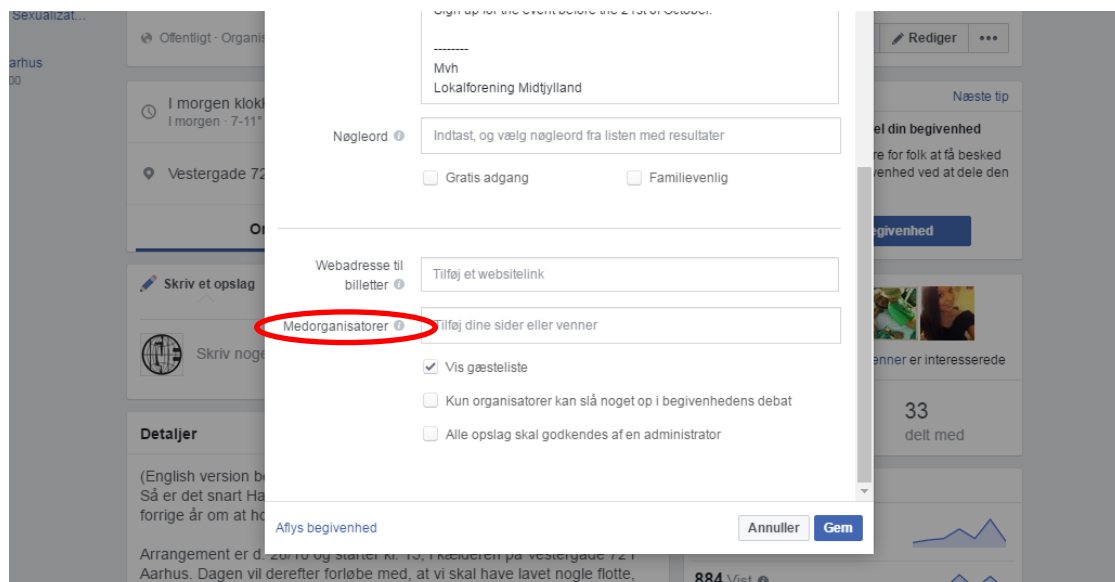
Sexualizat...

arhus
00

Offentligt · Organis

I morgen klokk
I morgen · 7-11°

Vestergade 72

Or

Skriv et opslag

Skriv noge

Detaljer

(English version be
Så er det snart Ha
forrige år om at ho

Arrangement er d. 28/10 og starter kl. 13, i kælderen på Vestergade 72 i Aarhus. Dagen vil derefter forløbe med, at vi skal have lavet nogle flotte,

Sign up for the event before the 21st of October.

--------
Mvh
Lokalforening Midtjylland

Nøgleord
Indtast, og vælg nøgleord fra listen med resultater

Gratis adgang
Familievenlig

Webadresse til billetter
Tilføj et websitelink

Medorganisatorer
Tilføj dine sider eller venner

Vis gæsteliste
Kun organisatorer kan slå noget op i begivenhedens debat
Alle opslag skal godkendes af en administrator

Aflys begivenhed
Annuller
Gem

Rediger
•••

Næste tip
el din begivenhed
re for folk at få besked
venhed ved at dele den

egivenhed

nner er interesserede

33
delt med

884 Vist